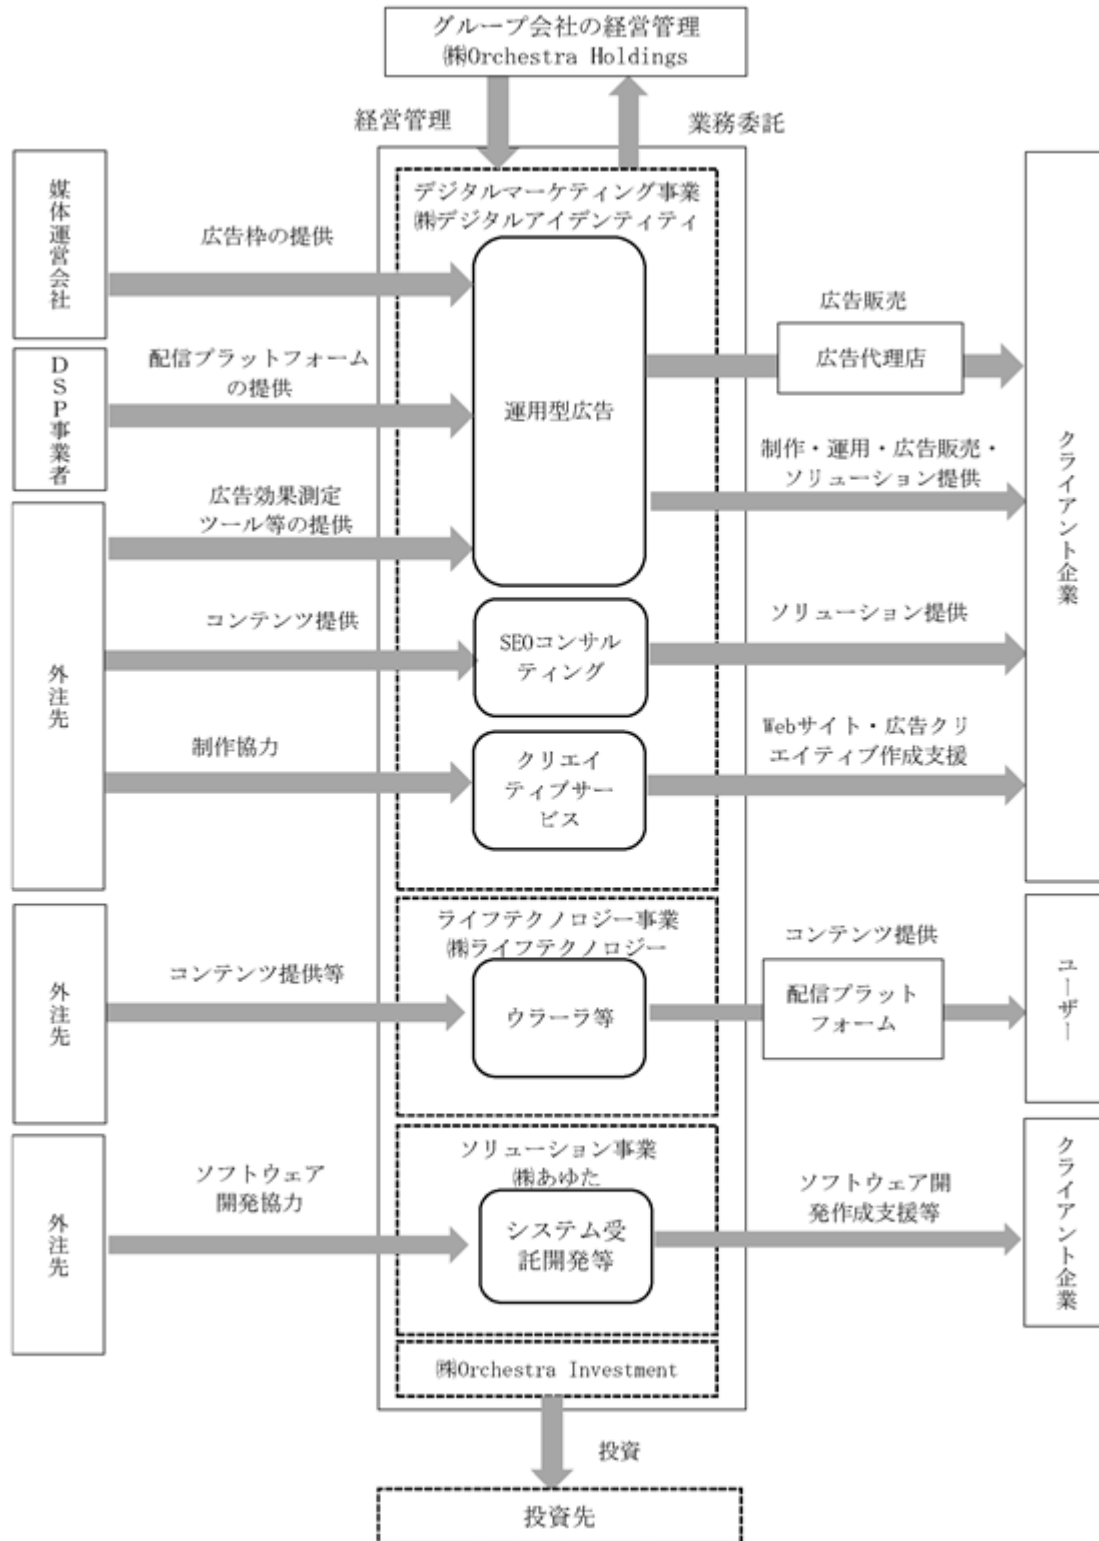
グループ会社の経営管理
㈱Orchestra Holdings

経営管理

業務委託

媒体運営会社

DSP事業者

外注先

デジタルマーケティング事業
㈱デジタルアイデンティティ

広告枠の提供

配信プラットフォームの提供

広告効果測定ツール等の提供

運用型広告

広告販売

広告代理店

制作・運用・広告販売・ソリューション提供

コンテンツ提供

SEOコンサルティング

ソリューション提供

制作協力

クリエイティブサービス

Webサイト・広告クリエイティブ作成支援

クライアント企業

外注先

ライフテクノロジー事業
㈱ライフテクノロジー

コンテンツ提供等

ウラーラ等

コンテンツ提供

配信プラットフォーム

ユーザー

外注先

ソリューション事業
㈱あゆた

ソフトウェア開発協力

システム受託開発等

ソフトウェア開発作成支援等

クライアント企業

㈱Orchestra Investment

投資

投資先